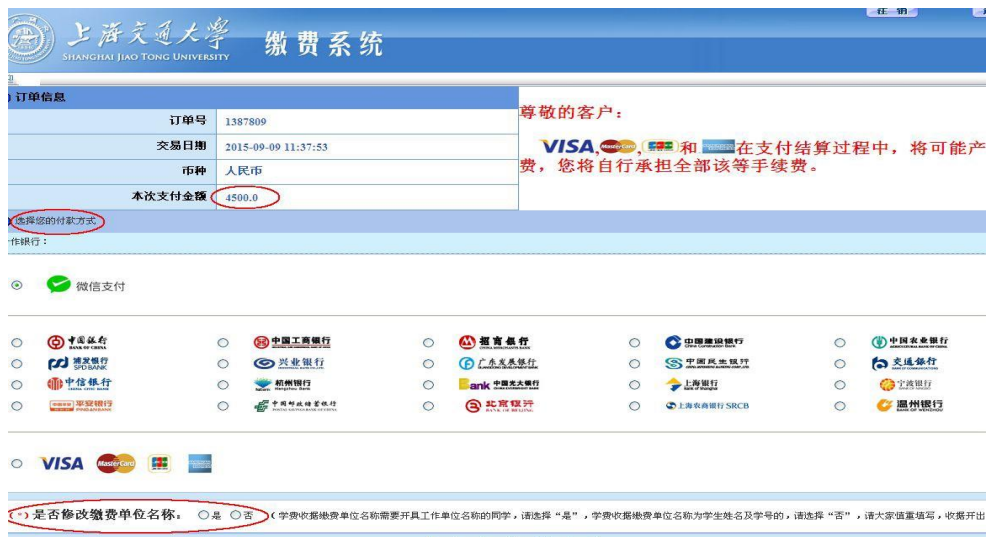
上海交通大学
SHANGHAI JIAO TONG UNIVERSITY
缴费系统

注销

订单信息

| 订单号 | 1387809 |
|---|---|
| 交易日期 | 2015-09-09 11:37:53 |
| 币种 | 人民币 |
| 本次支付金额 | 4500.0 |

尊敬的客户：

VISA, MasterCard, JCB 和 American Express 在支付结算过程中，将可能产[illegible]费，您将自行承担全部该等手续费。

选择您的付款方式

作银行：

微信支付

中国银行 BANK OF CHINA
中国工商银行
招商银行 CHINA MERCHANTS BANK
中国建设银行 China Construction Bank
中国农业银行 AGRICULTURAL BANK OF CHINA
浦发银行 SPD BANK
兴业银行
广东发展银行
中国民生银行
交通银行
中信银行
杭州银行 Hangzhou Bank
中国光大银行
上海银行 Bank of Shanghai
宁波银行
平安银行 PINGANBANK
中国邮政储蓄银行
北京银行 BANK OF BEIJING
上海农商银行 SRCB
温州银行 BANK OF WENZHOU

VISA MasterCard JCB American Express

(*) 是否修改缴费单位名称。 ○是 ○否 (学费收据缴费单位名称需要开具工作单位名称的同学，请选择"是"，学费收据缴费单位名称为学生姓名及学号的，请选择"否"，请大家慎重填写，收据开出